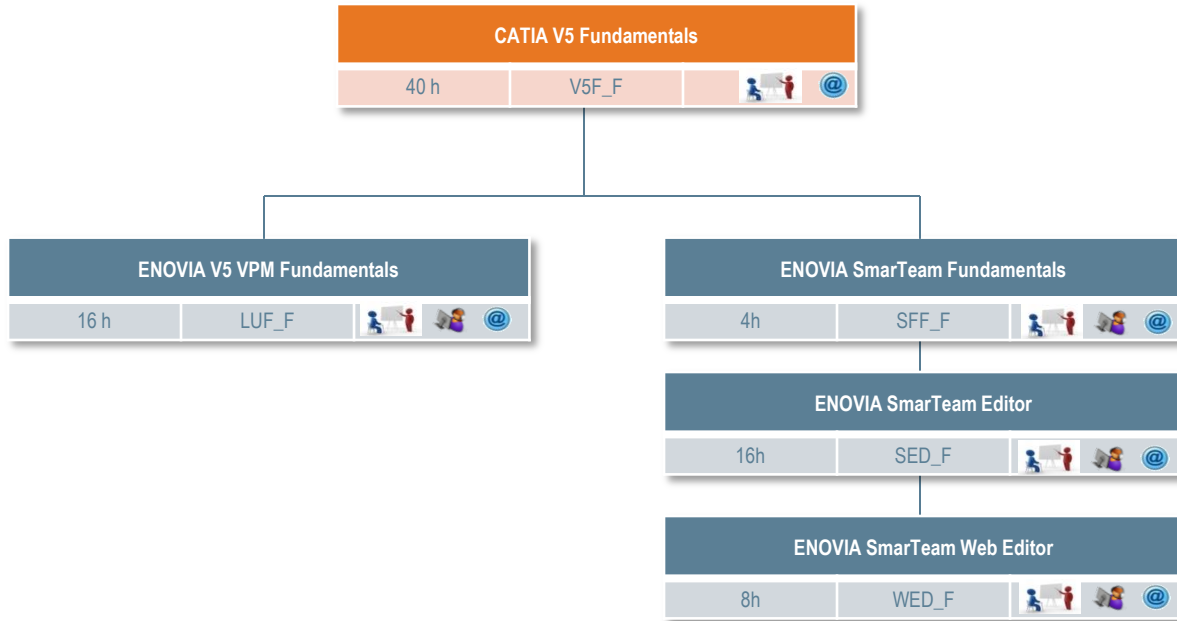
CATIA V5 Fundamentals

| 40 h | V5F_F |
|---|---|

ENOVIA V5 VPM Fundamentals

| 16 h | LUF_F |
|---|---|

ENOVIA SmarTeam Fundamentals

| 4h | SFF_F |
|---|---|

ENOVIA SmarTeam Editor

| 16h | SED_F |
|---|---|

ENOVIA SmarTeam Web Editor

| 8h | WED_F |
|---|---|